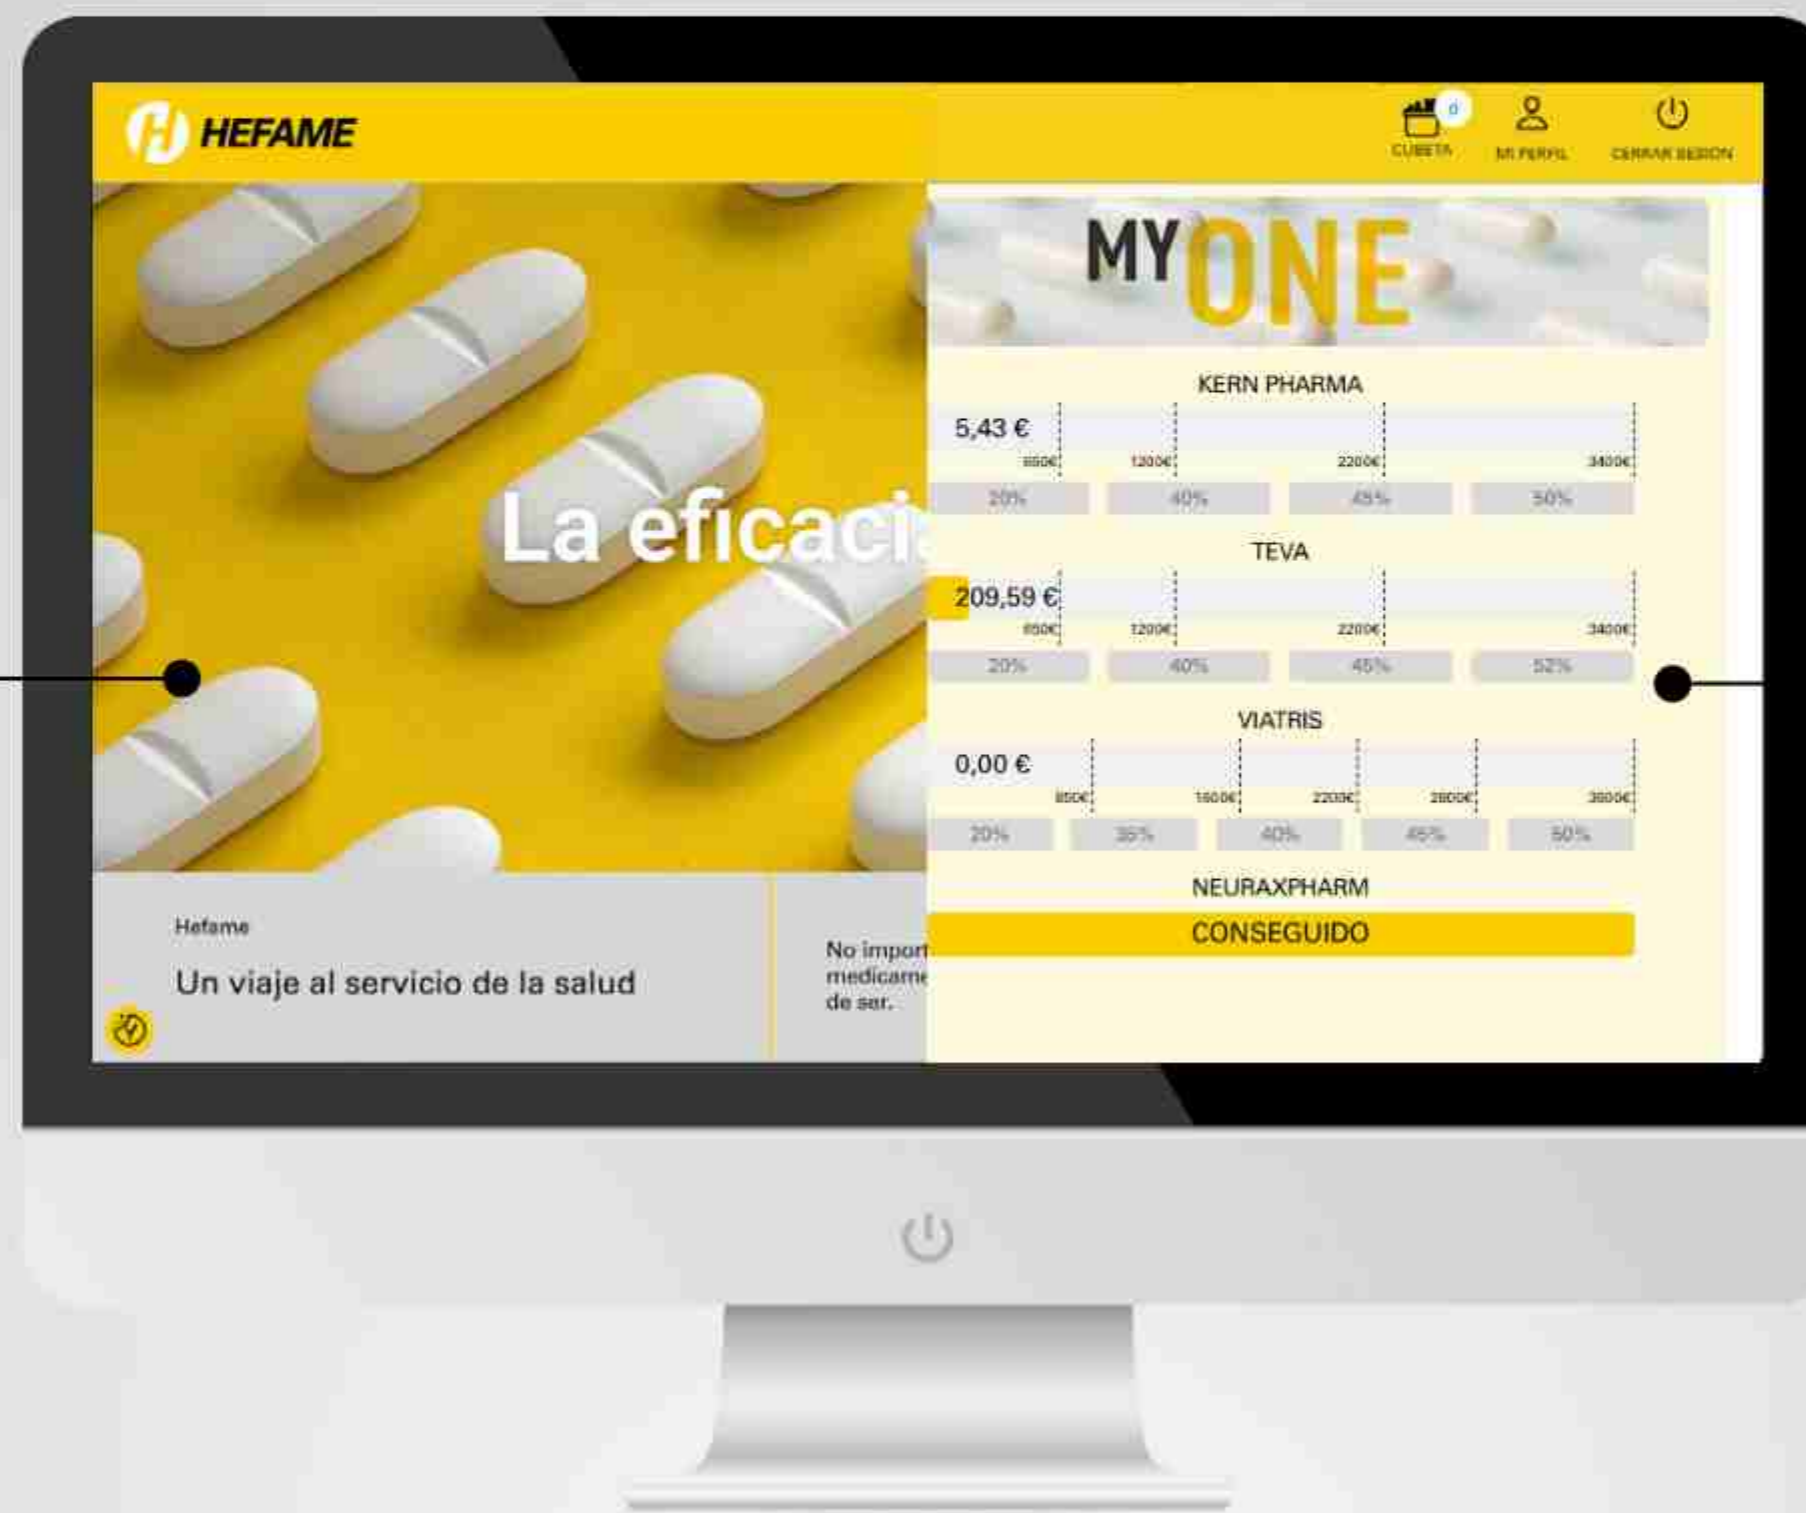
HEFAME

0
CUBETA

MI PERFIL

CERRAR SESION

La eficaci

MY ONE

KERN PHARMA

5,43 €

850€ 1200€ 2200€ 3400€

20% 40% 45% 50%

TEVA

209,59 €

850€ 1200€ 2200€ 3400€

20% 40% 45% 52%

VIATRIS

0,00 €

850€ 1600€ 2200€ 2800€ 3600€

20% 35% 40% 45% 50%

NEURAXPHARM

CONSEGUIDO

Hefame

Un viaje al servicio de la salud

No import
medicame
de ser.